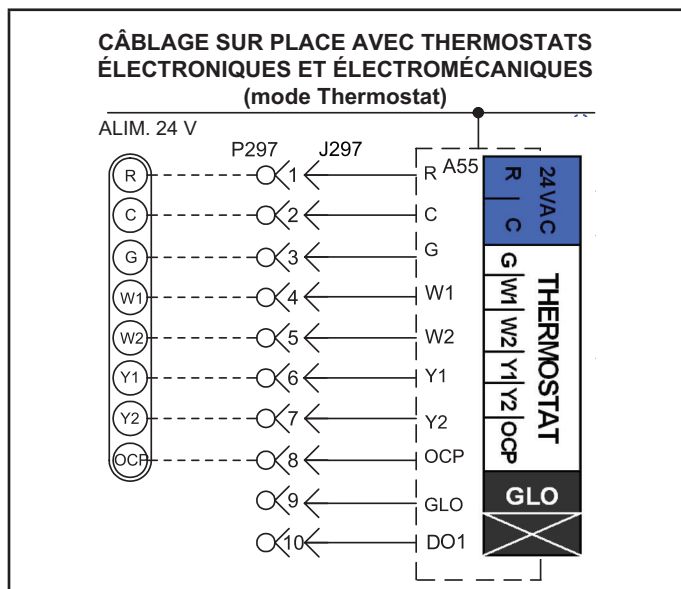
CÂBLAGE SUR PLACE AVEC THERMOSTATS ÉLECTRONIQUES ET ÉLECTROMÉCANIQUES
(mode Thermostat)

ALIM. 24 V

P297
J297
A55

R
C
G
W1
W2
Y1
Y2
OCP

1
2
3
4
5
6
7
8
9
10

R
C
G
W1
W2
Y1
Y2
OCP
GLO
DO1

R
C
24VAC

G
W1
W2
Y1
Y2
OCP
THERMOSTAT

GLO